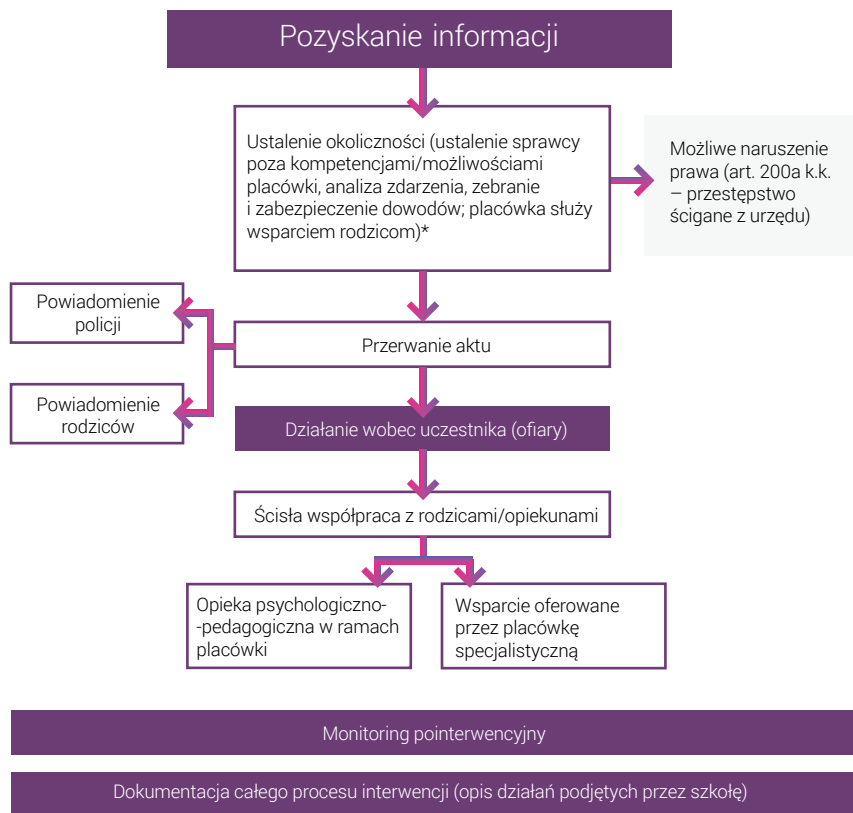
Pozyskanie informacji

Ustalenie okoliczności (ustalenie sprawcy poza kompetencjami/możliwościami placówki, analiza zdarzenia, zebranie i zabezpieczenie dowodów; placówka służy wsparciem rodzicom)*

Możliwe naruszenie prawa (art. 200a k.k. – przestępstwo ścigane z urzędu)

Powiadomienie policji

Przerwanie aktu

Powiadomienie rodziców

Działanie wobec uczestnika (ofiary)

Ścisła współpraca z rodzicami/opiekunami

Opieka psychologiczno-pedagogiczna w ramach placówki

Wsparcie oferowane przez placówkę specjalistyczną

Monitoring pointerwencyjny

Dokumentacja całego procesu interwencji (opis działań podjętych przez szkołę)